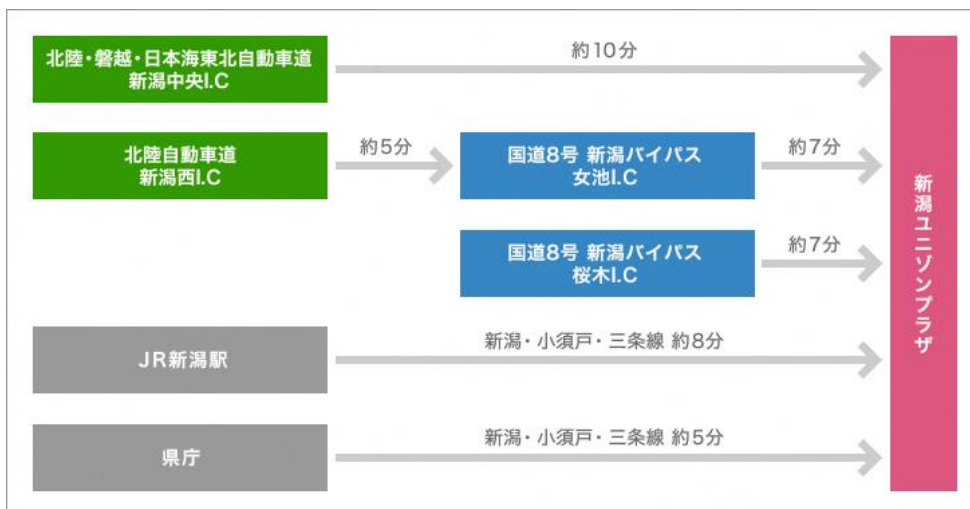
北陸・磐越・日本海東北自動車道
新潟中央I.C

約10分

北陸自動車道
新潟西I.C

約5分

国道8号 新潟バイパス
女池I.C

約7分

国道8号 新潟バイパス
桜木I.C

約7分

JR新潟駅

新潟・小須戸・三条線 約8分

県庁

新潟・小須戸・三条線 約5分

新潟ユニゾンプラザ